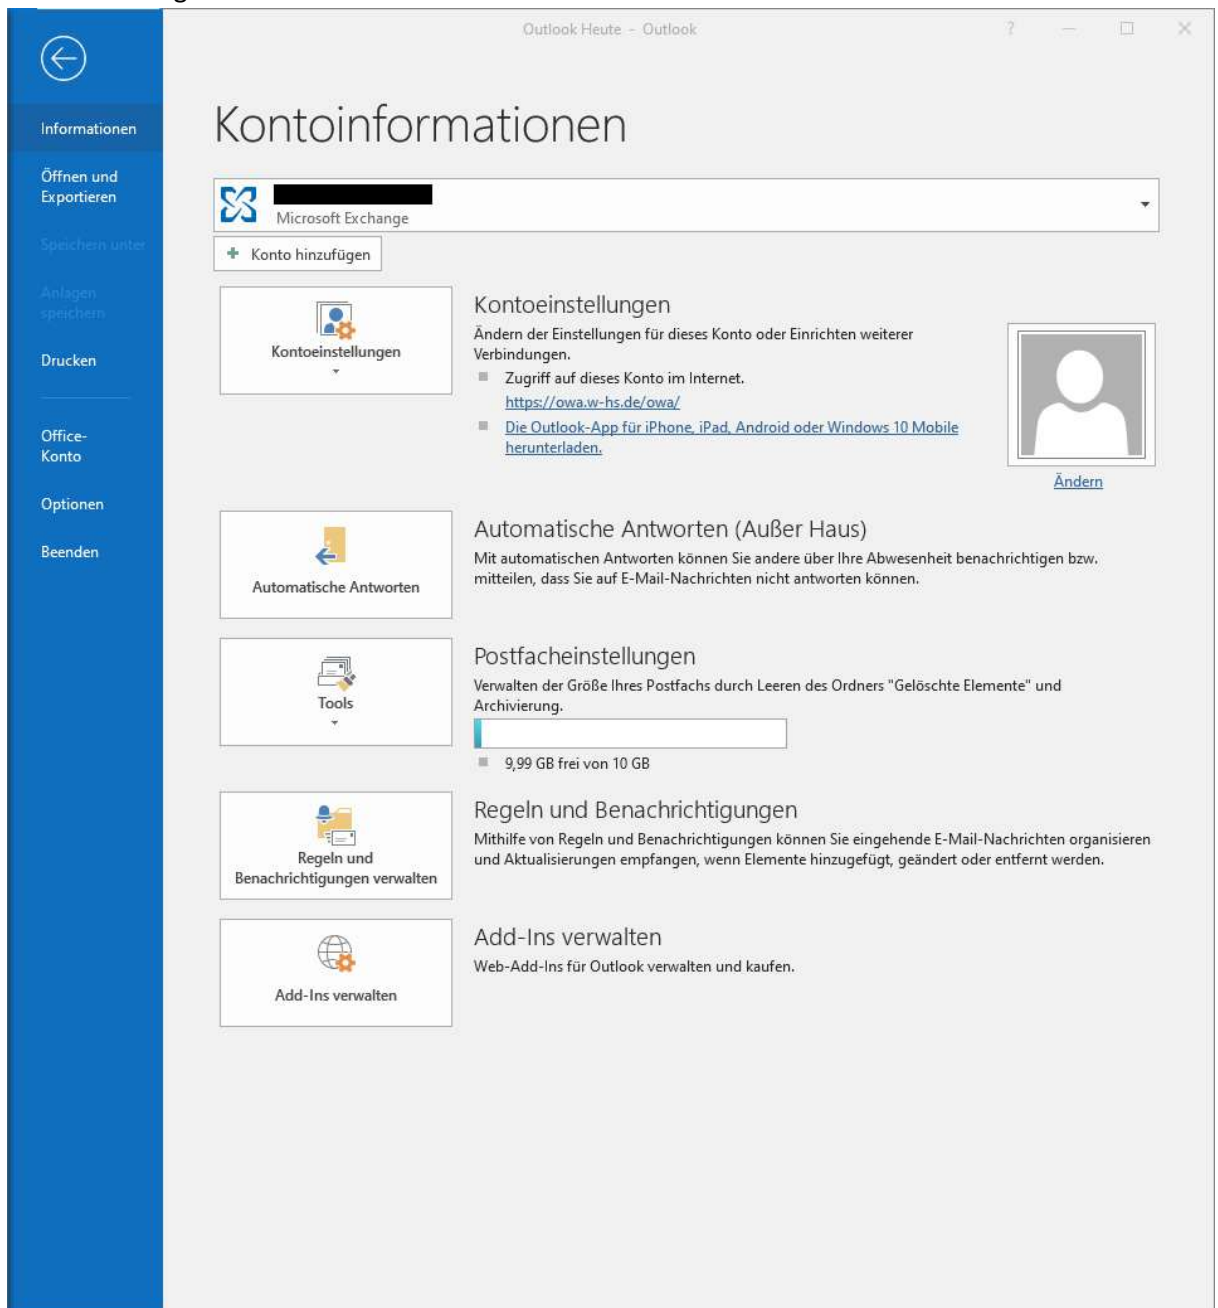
Outlook Heute - Outlook

?

Informationen

Öffnen und Exportieren

Speichern unter

Anlagen speichern

Drucken

Office-Konto

Optionen

Beenden

Kontoinformationen

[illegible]
Microsoft Exchange

Konto hinzufügen

Kontoeinstellungen

Kontoeinstellungen

Ändern der Einstellungen für dieses Konto oder Einrichten weiterer Verbindungen.

Zugriff auf dieses Konto im Internet.
https://owa.w-hs.de/owa/

Die Outlook-App für iPhone, iPad, Android oder Windows 10 Mobile herunterladen.

Ändern

Automatische Antworten

Automatische Antworten (Außer Haus)

Mit automatischen Antworten können Sie andere über Ihre Abwesenheit benachrichtigen bzw. mitteilen, dass Sie auf E-Mail-Nachrichten nicht antworten können.

Tools

Postfacheinstellungen

Verwalten der Größe Ihres Postfachs durch Leeren des Ordners "Gelöschte Elemente" und Archivierung.

9,99 GB frei von 10 GB

Regeln und Benachrichtigungen verwalten

Regeln und Benachrichtigungen

Mithilfe von Regeln und Benachrichtigungen können Sie eingehende E-Mail-Nachrichten organisieren und Aktualisierungen empfangen, wenn Elemente hinzugefügt, geändert oder entfernt werden.

Add-Ins verwalten

Add-Ins verwalten

Web-Add-Ins für Outlook verwalten und kaufen.